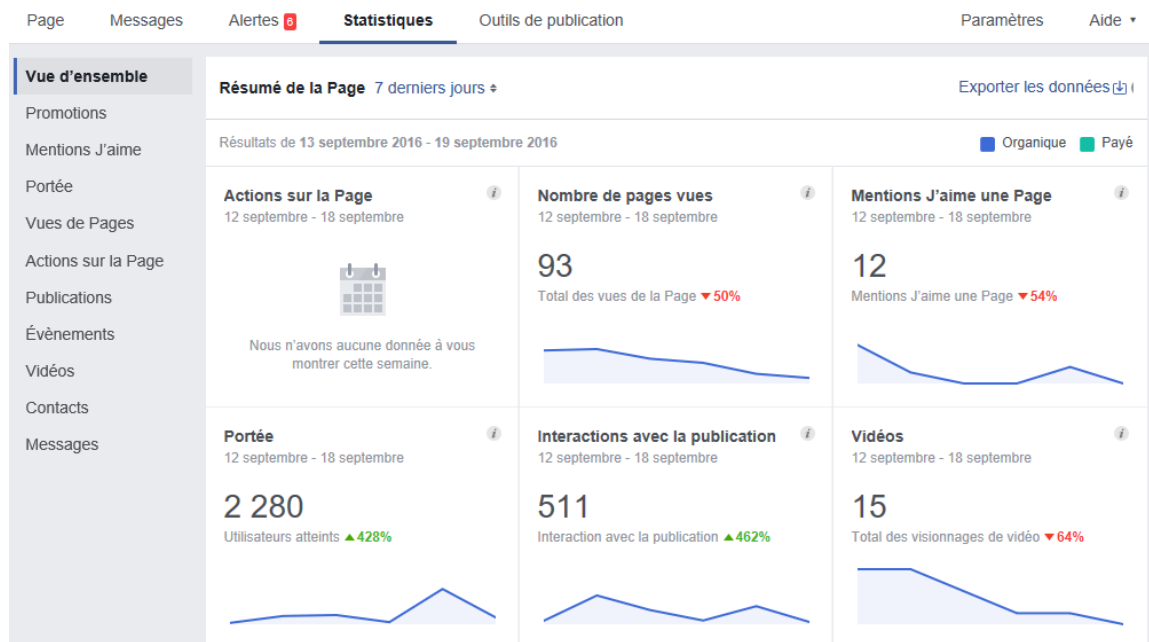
Page Messages Alertes 6 Statistiques Outils de publication Paramètres Aide ▾

Vue d'ensemble
Promotions
Mentions J'aime
Portée
Vues de Pages
Actions sur la Page
Publications
Évènements
Vidéos
Contacts
Messages

Résumé de la Page 7 derniers jours ⬍ Exporter les données

Résultats de 13 septembre 2016 - 19 septembre 2016 Organique Payé

Actions sur la Page
12 septembre - 18 septembre
Nous n'avons aucune donnée à vous montrer cette semaine.

Nombre de pages vues
12 septembre - 18 septembre
93
Total des vues de la Page ▼50%

Mentions J'aime une Page
12 septembre - 18 septembre
12
Mentions J'aime une Page ▼54%

Portée
12 septembre - 18 septembre
2 280
Utilisateurs atteints ▲428%

Interactions avec la publication
12 septembre - 18 septembre
511
Interaction avec la publication ▲462%

Vidéos
12 septembre - 18 septembre
15
Total des visionnages de vidéo ▼64%